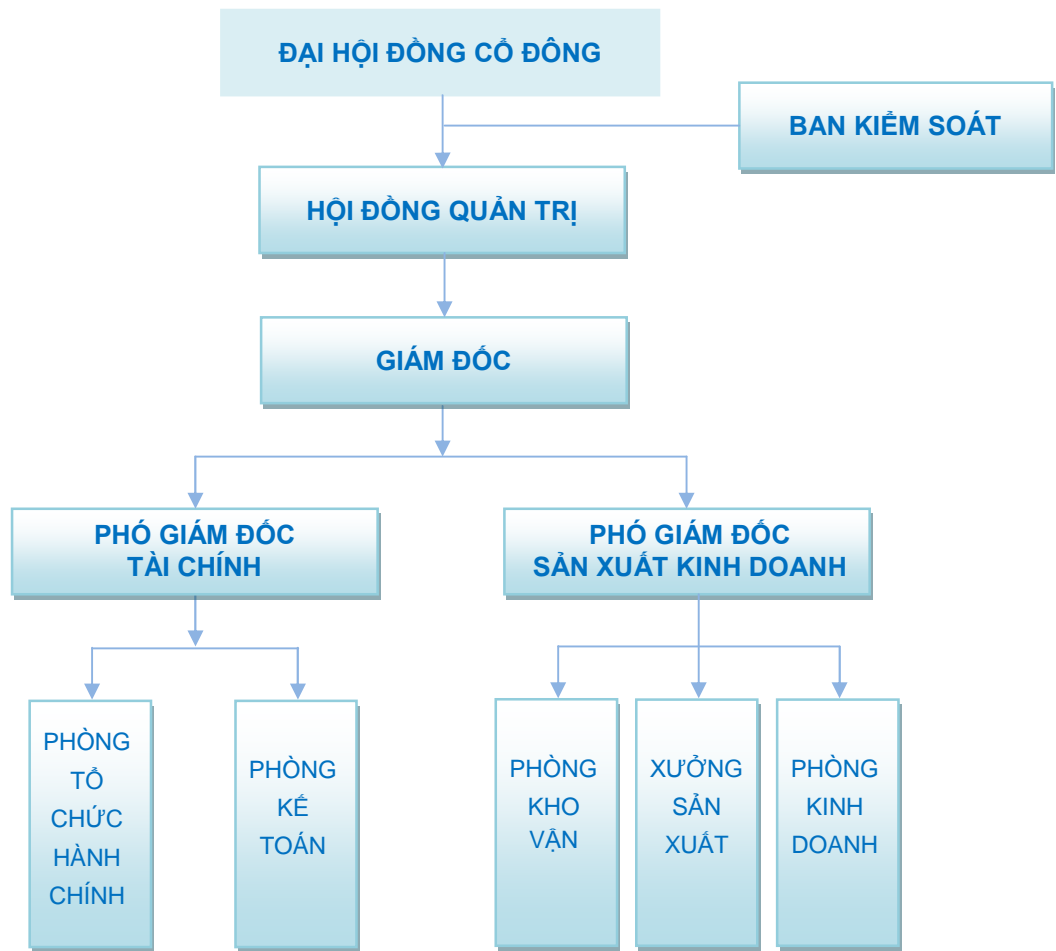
ĐẠI HỘI ĐỒNG CỔ ĐÔNG

BAN KIỂM SOÁT

HỘI ĐỒNG QUẢN TRỊ

GIÁM ĐỐC

PHÓ GIÁM ĐỐC TÀI CHÍNH

PHÓ GIÁM ĐỐC SẢN XUẤT KINH DOANH

PHÒNG TỔ CHỨC HÀNH CHÍNH

PHÒNG KẾ TOÁN

PHÒNG KHO VẬN

XƯỞNG SẢN XUẤT

PHÒNG KINH DOANH